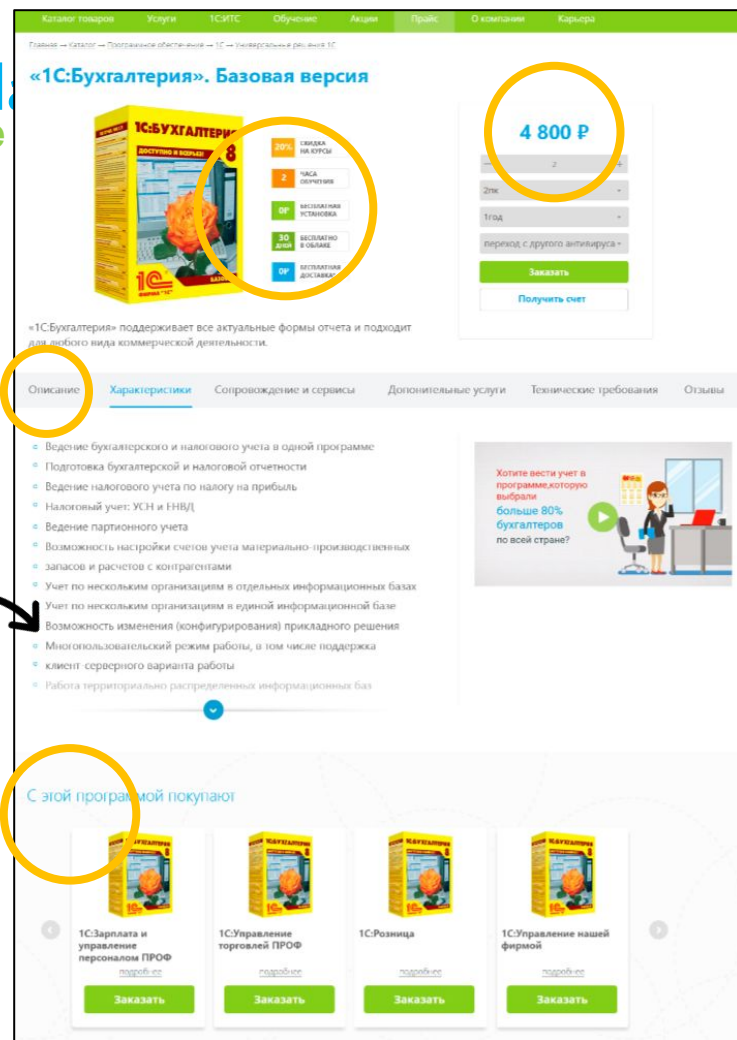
Каталог товаров Услуги 1С:ИТС Обучение Акции Прайс О компании Карьера

Главная → Каталог → Программное обеспечение → 1С → Универсальные решения 1С

«1С:Бухгалтерия». Базовая версия

1С:БУХГАЛТЕРИЯ 8

20% СКИДКА НА КУРСЫ

2 ЧАСА ОБУЧЕНИЯ

0₽ БЕСПЛАТНАЯ УСТАНОВКА

30 ДНЕЙ БЕСПЛАТНО В ОБЛАКЕ

0₽ БЕСПЛАТНАЯ ДОСТАВКА

4 800 ₽

2

2пк

1год

переход с другого антивируса

Заказать

Получить счет

«1С:Бухгалтерия» поддерживает все актуальные формы отчета и подходит для любого вида коммерческой деятельности.

Описание Характеристики Сопровождение и сервисы Дополнительные услуги Технические требования Отзывы

- Ведение бухгалтерского и налогового учета в одной программе
- Подготовка бухгалтерской и налоговой отчетности
- Ведение налогового учета по налогу на прибыль
- Налоговый учет: УСН и ЕНВД
- Ведение партионного учета
- Возможность настройки счетов учета материально-производственных
- запасов и расчетов с контрагентами
- Учет по нескольким организациям в отдельных информационных базах
- Учет по нескольким организациям в единой информационной базе
- Возможность изменения (конфигурирования) прикладного решения
- Многопользовательский режим работы, в том числе поддержка
- клиент-серверного варианта работы
- Работа территориально распределенных информационных баз

Хотите вести учет в программе,которую выбрали больше 80% бухгалтеров по всей стране?

С этой программой покупают

1С:Зарплата и управление персоналом ПРОФ
подробнее
Заказать

1С:Управление торговлей ПРОФ
подробнее
Заказать

1С:Розница
подробнее
Заказать

1С:Управление нашей фирмой
подробнее
Заказать